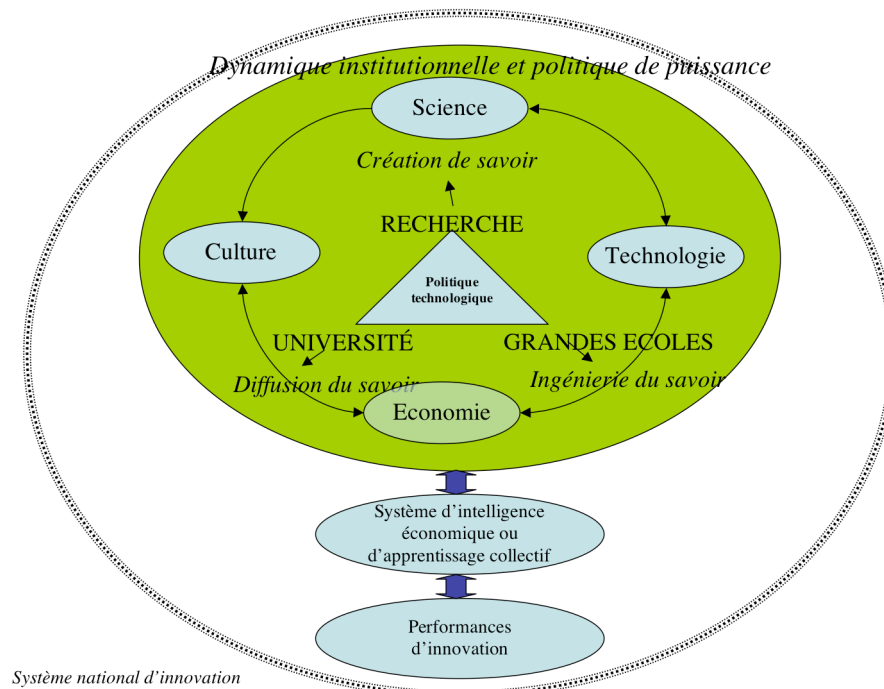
Dynamique institutionnelle et politique de puissance

Science

Création de savoir

RECHERCHE

Culture

Technologie

Politique technologique

UNIVERSITÉ

GRANDES ECOLES

Diffusion du savoir

Ingénierie du savoir

Economie

Système d'intelligence économique ou d'apprentissage collectif

Performances d'innovation

Système national d'innovation